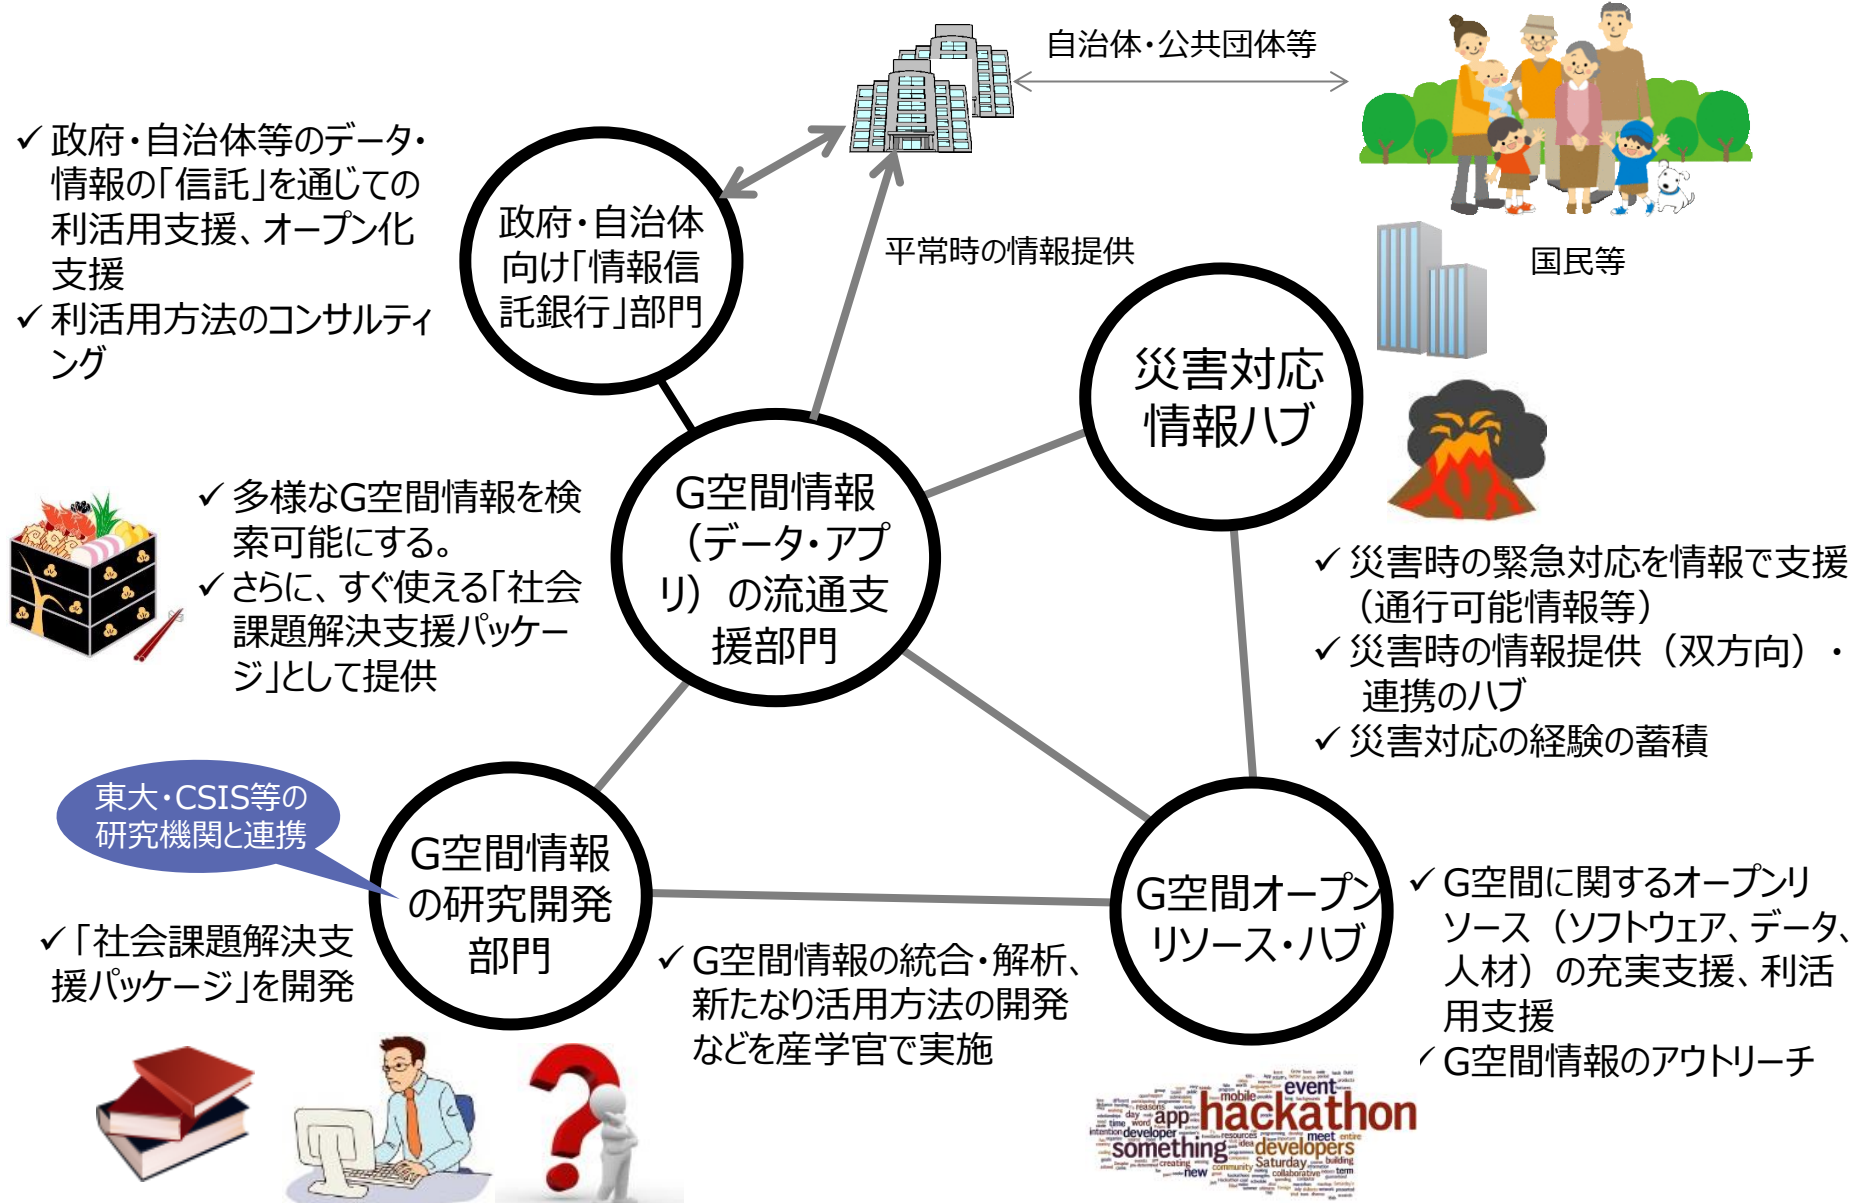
自治体・公共団体等

✓ 政府・自治体等のデータ・情報の「信託」を通じての利活用支援、オープン化支援
✓ 利活用方法のコンサルティング

政府・自治体向け「情報信託銀行」部門

平常時の情報提供

国民等

災害対応情報ハブ

✓ 多様なG空間情報を検索可能にする。
✓ さらに、すぐ使える「社会課題解決支援パッケージ」として提供

G空間情報（データ・アプリ）の流通支援部門

✓ 災害時の緊急対応を情報で支援（通行可能情報等）
✓ 災害時の情報提供（双方向）・連携のハブ
✓ 災害対応の経験の蓄積

東大・CSIS等の研究機関と連携

G空間情報の研究開発部門

G空間オープンリソース・ハブ

✓「社会課題解決支援パッケージ」を開発

✓ G空間情報の統合・解析、新たなり活用方法の開発などを産学官で実施

✓ G空間に関するオープンリソース（ソフトウェア、データ、人材）の充実支援、利活用支援
✓ G空間情報のアウトリーチ

event mobile app hackathon developer something developers Saturday meet new creating community